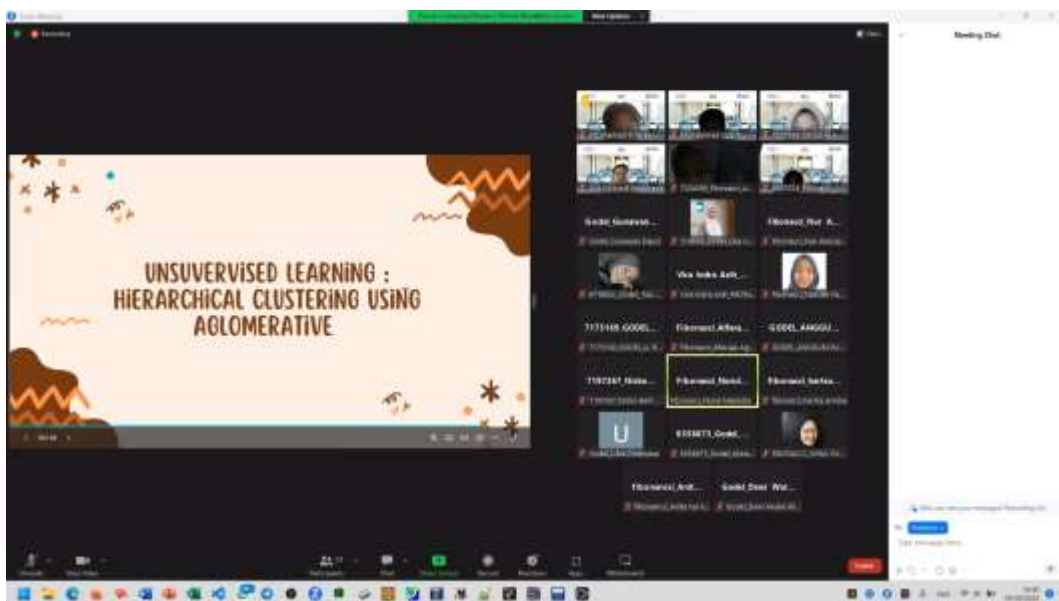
UNSUVERVISED LEARNING : HIERARCHICAL CLUSTERING USING AGLOMERATIVE

Meeting Chat

Godel_Gunawan...

Fibonacci_Nur_A...

Vira Indra Asih_...

7173165_GODEL...

Fibonacci_Alfara...

GODEL_ANGGU...

7197247_Nisba...

Fibonacci_Nend...

Fibonacci_berlee...

U

6335673_Godel_...

Fibonacci_Ardi...

Godel_Dani_Wal...